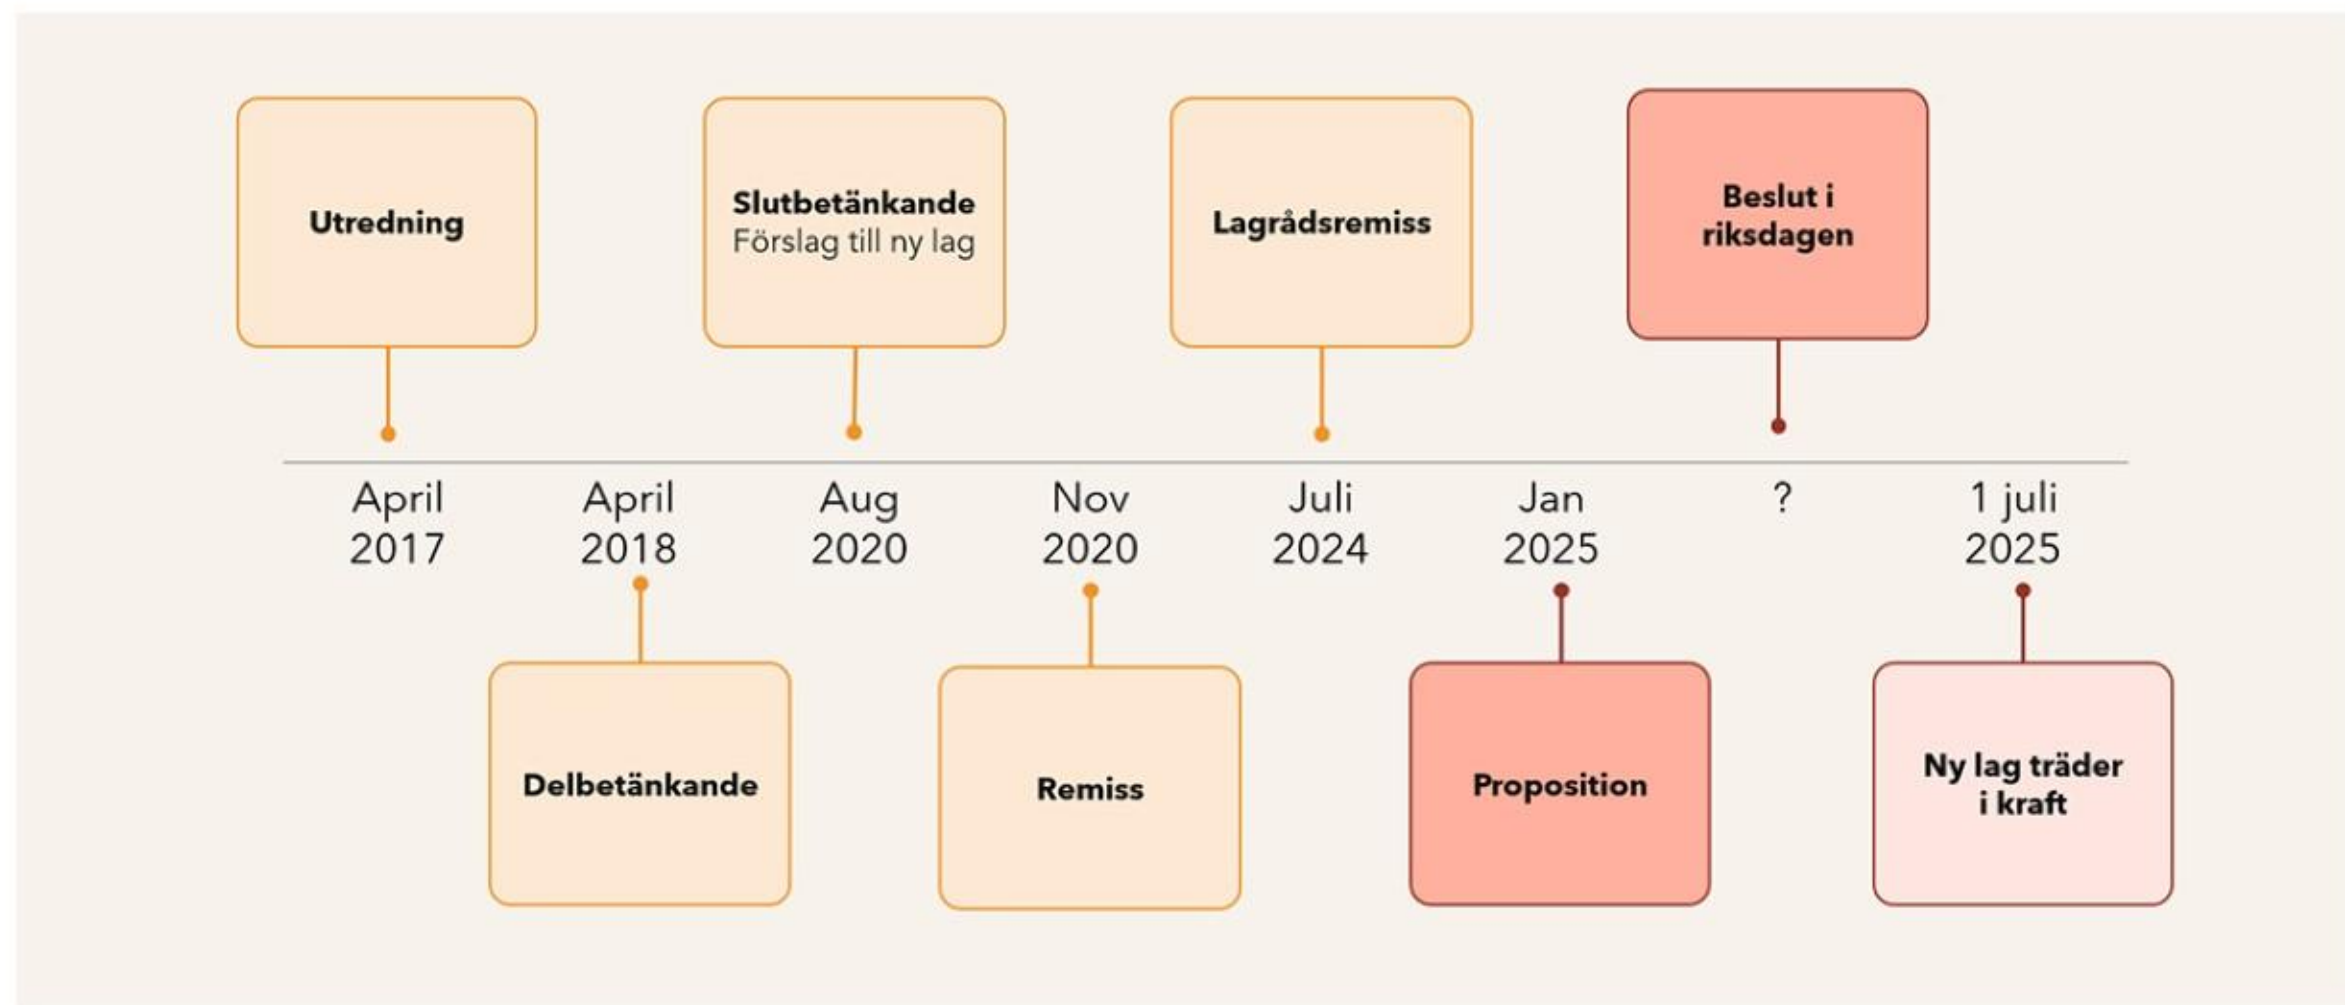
Utredning

Slutbetänkande
Förslag till ny lag

Lagrådsremiss

Beslut i riksdagen

April 2017

April 2018

Aug 2020

Nov 2020

Juli 2024

Jan 2025

?

1 juli 2025

Delbetänkande

Remiss

Proposition

Ny lag träder i kraft